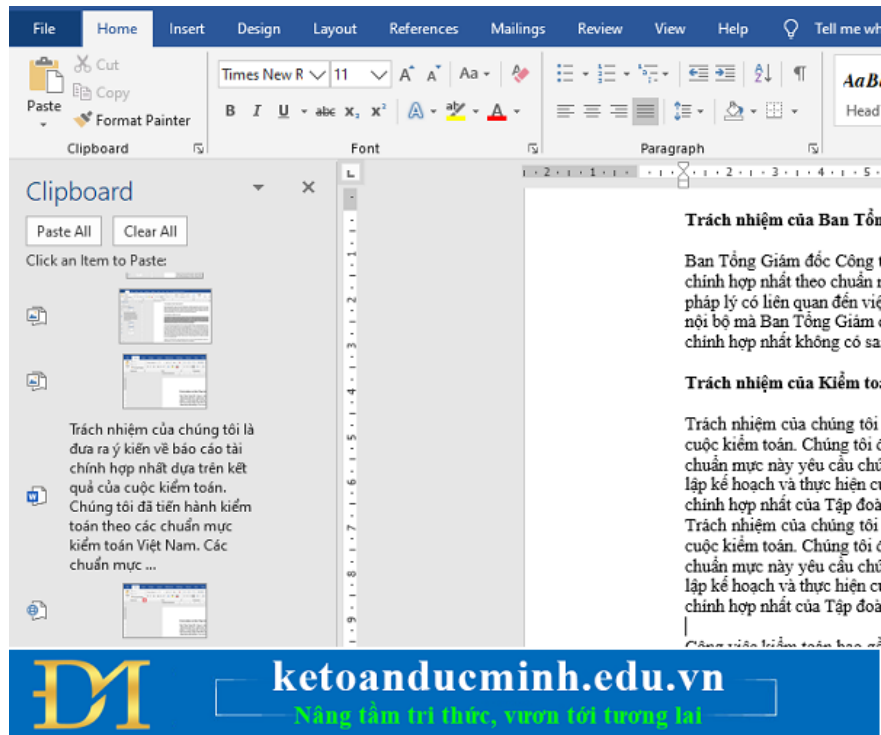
File Home Insert Design Layout References Mailings Review View Help Tell me wh

Paste Cut Copy Format Painter
Clipboard

Times New R 11 Aa
B I U abc $x_2$ $x^2$ A A
Font

Paragraph

AaBb
Head

Clipboard
Paste All Clear All
Click an Item to Paste:

Trách nhiệm của chúng tôi là đưa ra ý kiến về báo cáo tài chính hợp nhất dựa trên kết quả của cuộc kiểm toán. Chúng tôi đã tiến hành kiểm toán theo các chuẩn mực kiểm toán Việt Nam. Các chuẩn mực ...

Trách nhiệm của Ban Tổn

Ban Tổng Giám đốc Công t chính hợp nhất theo chuẩn m pháp lý có liên quan đến việ nội bộ mà Ban Tổng Giám c chính hợp nhất không có sa

Trách nhiệm của Kiểm toá

Trách nhiệm của chúng tôi cuộc kiểm toán. Chúng tôi đ chuẩn mực này yêu cầu chú lập kế hoạch và thực hiện cu chính hợp nhất của Tập đoà
Trách nhiệm của chúng tôi cuộc kiểm toán. Chúng tôi đ chuẩn mực này yêu cầu chú lập kế hoạch và thực hiện cu chính hợp nhất của Tập đoà

ketoanducminh.edu.vn
Nâng tầm tri thức, vươn tới tương lai